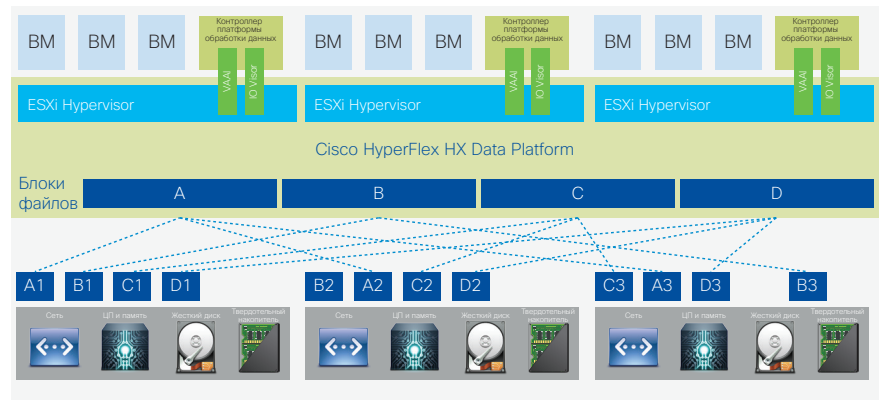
ВМ ВМ ВМ
Контроллер платформы обработки данных
VAAI
IO Visor
ESXi Hypervisor

ВМ ВМ ВМ
Контроллер платформы обработки данных
VAAI
IO Visor
ESXi Hypervisor

ВМ ВМ ВМ
Контроллер платформы обработки данных
VAAI
IO Visor
ESXi Hypervisor

Cisco HyperFlex HX Data Platform

Блоки файлов
A
B
C
D

A1 B1 C1 D1
B2 A2 C2 D2
C3 A3 D3 B3

Сеть
ЦП и память
Жесткий диск
Твердотельный накопитель

Сеть
ЦП и память
Жесткий диск
Твердотельный накопитель

Сеть
ЦП и память
Жесткий диск
Твердотельный накопитель